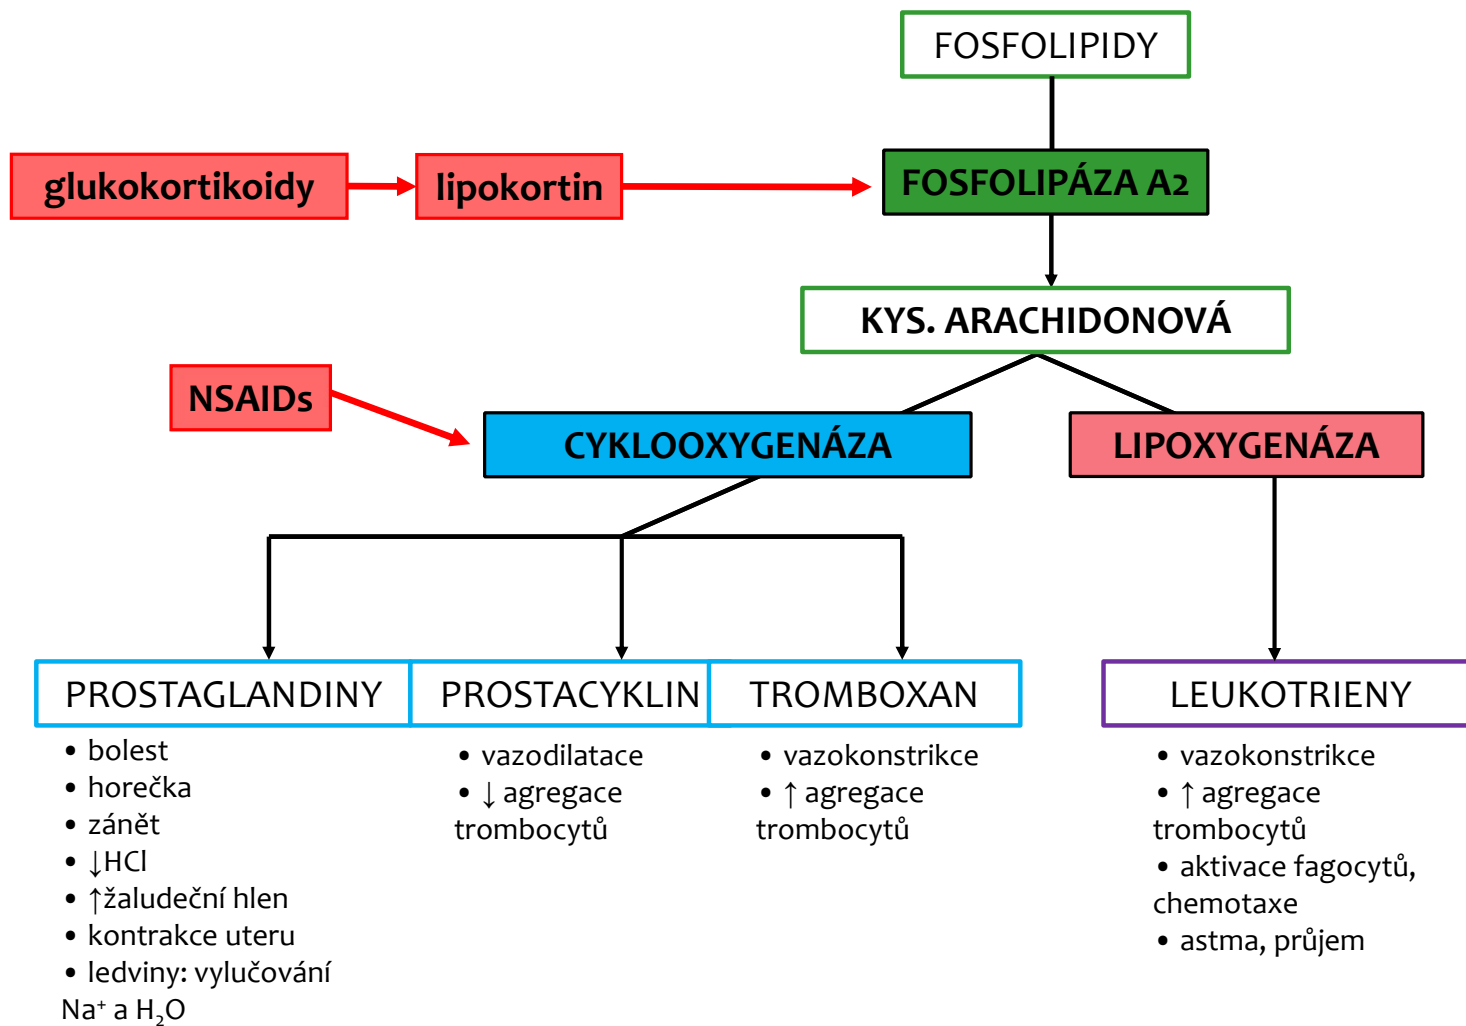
FOSFOLIPIDY

glukokortikoidy

lipokortin

FOSFOLIPÁZA A2

KYS. ARACHIDONOVÁ

NSAIDs

CYKLOOXYGENÁZA

LIPOXYGENÁZA

PROSTAGLANDINY

PROSTACYKLIN

TROMBOXAN

LEUKOTRIENY

• bolest
• horečka
• zánět
• ↓HCl
• ↑žaludeční hlen
• kontrakce uteru
• ledviny: vylučování $Na^+$ a $H_2O$

• vazodilatace
• ↓ agregace trombocytů

• vazokonstrikce
• ↑ agregace trombocytů

• vazokonstrikce
• ↑ agregace trombocytů
• aktivace fagocytů, chemotaxe
• astma, průjem